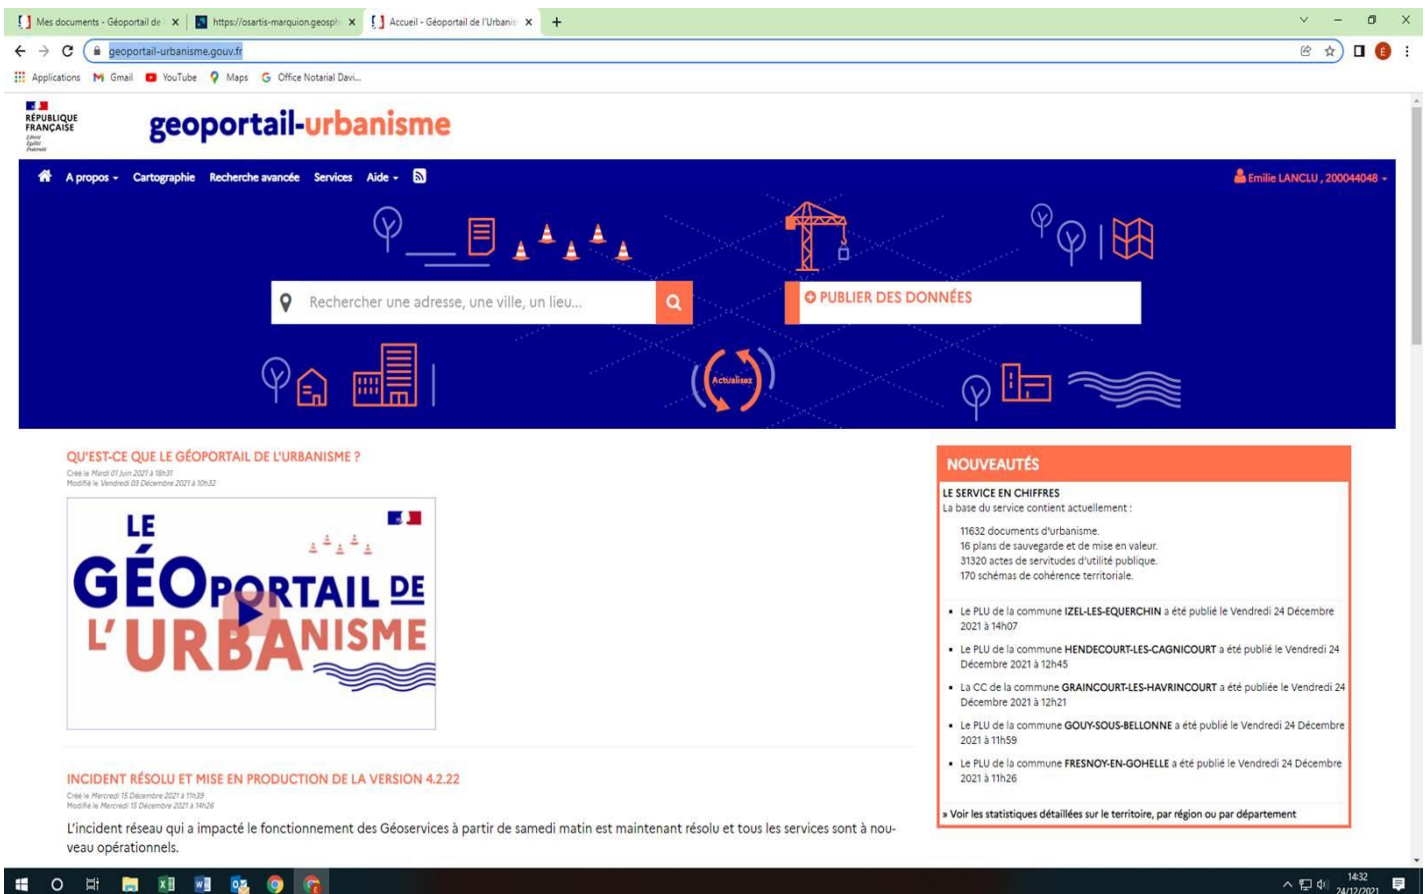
Mes documents - Géoportail de ×
https://osartis-marquion.geosph ×
Accueil - Géoportail de l'Urbanis ×
+

geoportail-urbanisme.gouv.fr

Applications Gmail YouTube Maps Office Notarial Davi...

RÉPUBLIQUE FRANÇAISE
Liberté Égalité Fraternité

geoportail-urbanisme

A propos Cartographie Recherche avancée Services Aide

Emilie LANCLU , 200044048

Rechercher une adresse, une ville, un lieu...

PUBLIER DES DONNÉES

Actualisez

QU'EST-CE QUE LE GÉOPORTAIL DE L'URBANISME ?
Créé le Mardi 01 Juin 2021 à 18h31
Modifié le Vendredi 03 Décembre 2021 à 10h32

LE GÉOPORTAIL DE L'URBANISME

INCIDENT RÉSOLU ET MISE EN PRODUCTION DE LA VERSION 4.2.22
Créé le Mercredi 15 Décembre 2021 à 11h39
Modifié le Mercredi 15 Décembre 2021 à 14h26

L'incident réseau qui a impacté le fonctionnement des Géoservices à partir de samedi matin est maintenant résolu et tous les services sont à nouveau opérationnels.

NOUVEAUTÉS

LE SERVICE EN CHIFFRES
La base du service contient actuellement :

11632 documents d'urbanisme.
16 plans de sauvegarde et de mise en valeur.
31320 actes de servitudes d'utilité publique.
170 schémas de cohérence territoriale.

• Le PLU de la commune IZEL-LES-EQUERCHIN a été publié le Vendredi 24 Décembre 2021 à 14h07
• Le PLU de la commune HENDECOURT-LES-CAGNICOURT a été publié le Vendredi 24 Décembre 2021 à 12h45
• La CC de la commune GRAINCOURT-LES-HAVRINCOURT a été publiée le Vendredi 24 Décembre 2021 à 12h21
• Le PLU de la commune GOUY-SOUS-BELLONNE a été publié le Vendredi 24 Décembre 2021 à 11h59
• Le PLU de la commune FRESNOY-EN-GOHELLE a été publié le Vendredi 24 Décembre 2021 à 11h26

» Voir les statistiques détaillées sur le territoire, par région ou par département

14:32
24/12/2021